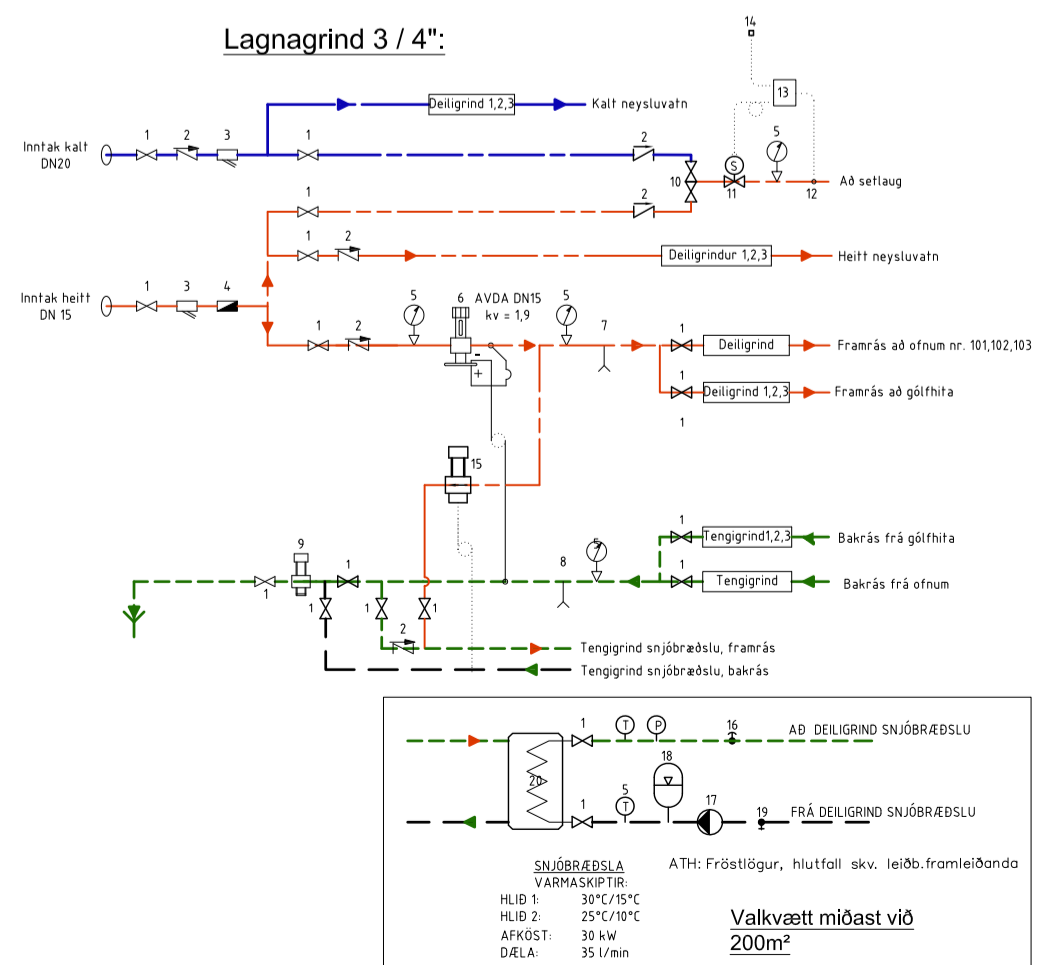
Lagnagrind 3 / 4":

14

13

Deiligrind 1,2,3

Kalt neysluvatn

Inntak kalt DN20

1 2 3 1

2

5

S

10 11 12

Að setlaug

1 2

1 2

Deiligrindur 1,2,3

Heitt neysluvatn

Inntak heitt DN 15

1 3 4

5 6 AVDA DN15 kv = 1,9 5

7

1 2

1 Deiligrind

Framrás að ofnum nr. 101,102,103

1 Deiligrind 1,2,3

Framrás að gólfhita

1

15

1 Tengigrind1,2,3

Bakrás frá gólfhita

9

5

1 Tengigrind

Bakrás frá ofnum

1 1

8

1 1 1

2

Tengigrind snjóbræðslu, framrás

Tengigrind snjóbræðslu, bakrás

1 T P 16

AÐ DEILIGRIND SNJÓBRÆÐSLU

18

20

5 17

1 T 19

FRÁ DEILIGRIND SNJÓBRÆÐSLU

SNJÓBRÆÐSLA
VARMASKIPTIR:
HLIÐ 1: 30°C/15°C
HLIÐ 2: 25°C/10°C
AFKÖST: 30 kW
DÆLA: 35 l/min

ATH: Fröstlögur, hlutfall skv. leiðb.framleiðanda

Valkvætt miðast við 200m²